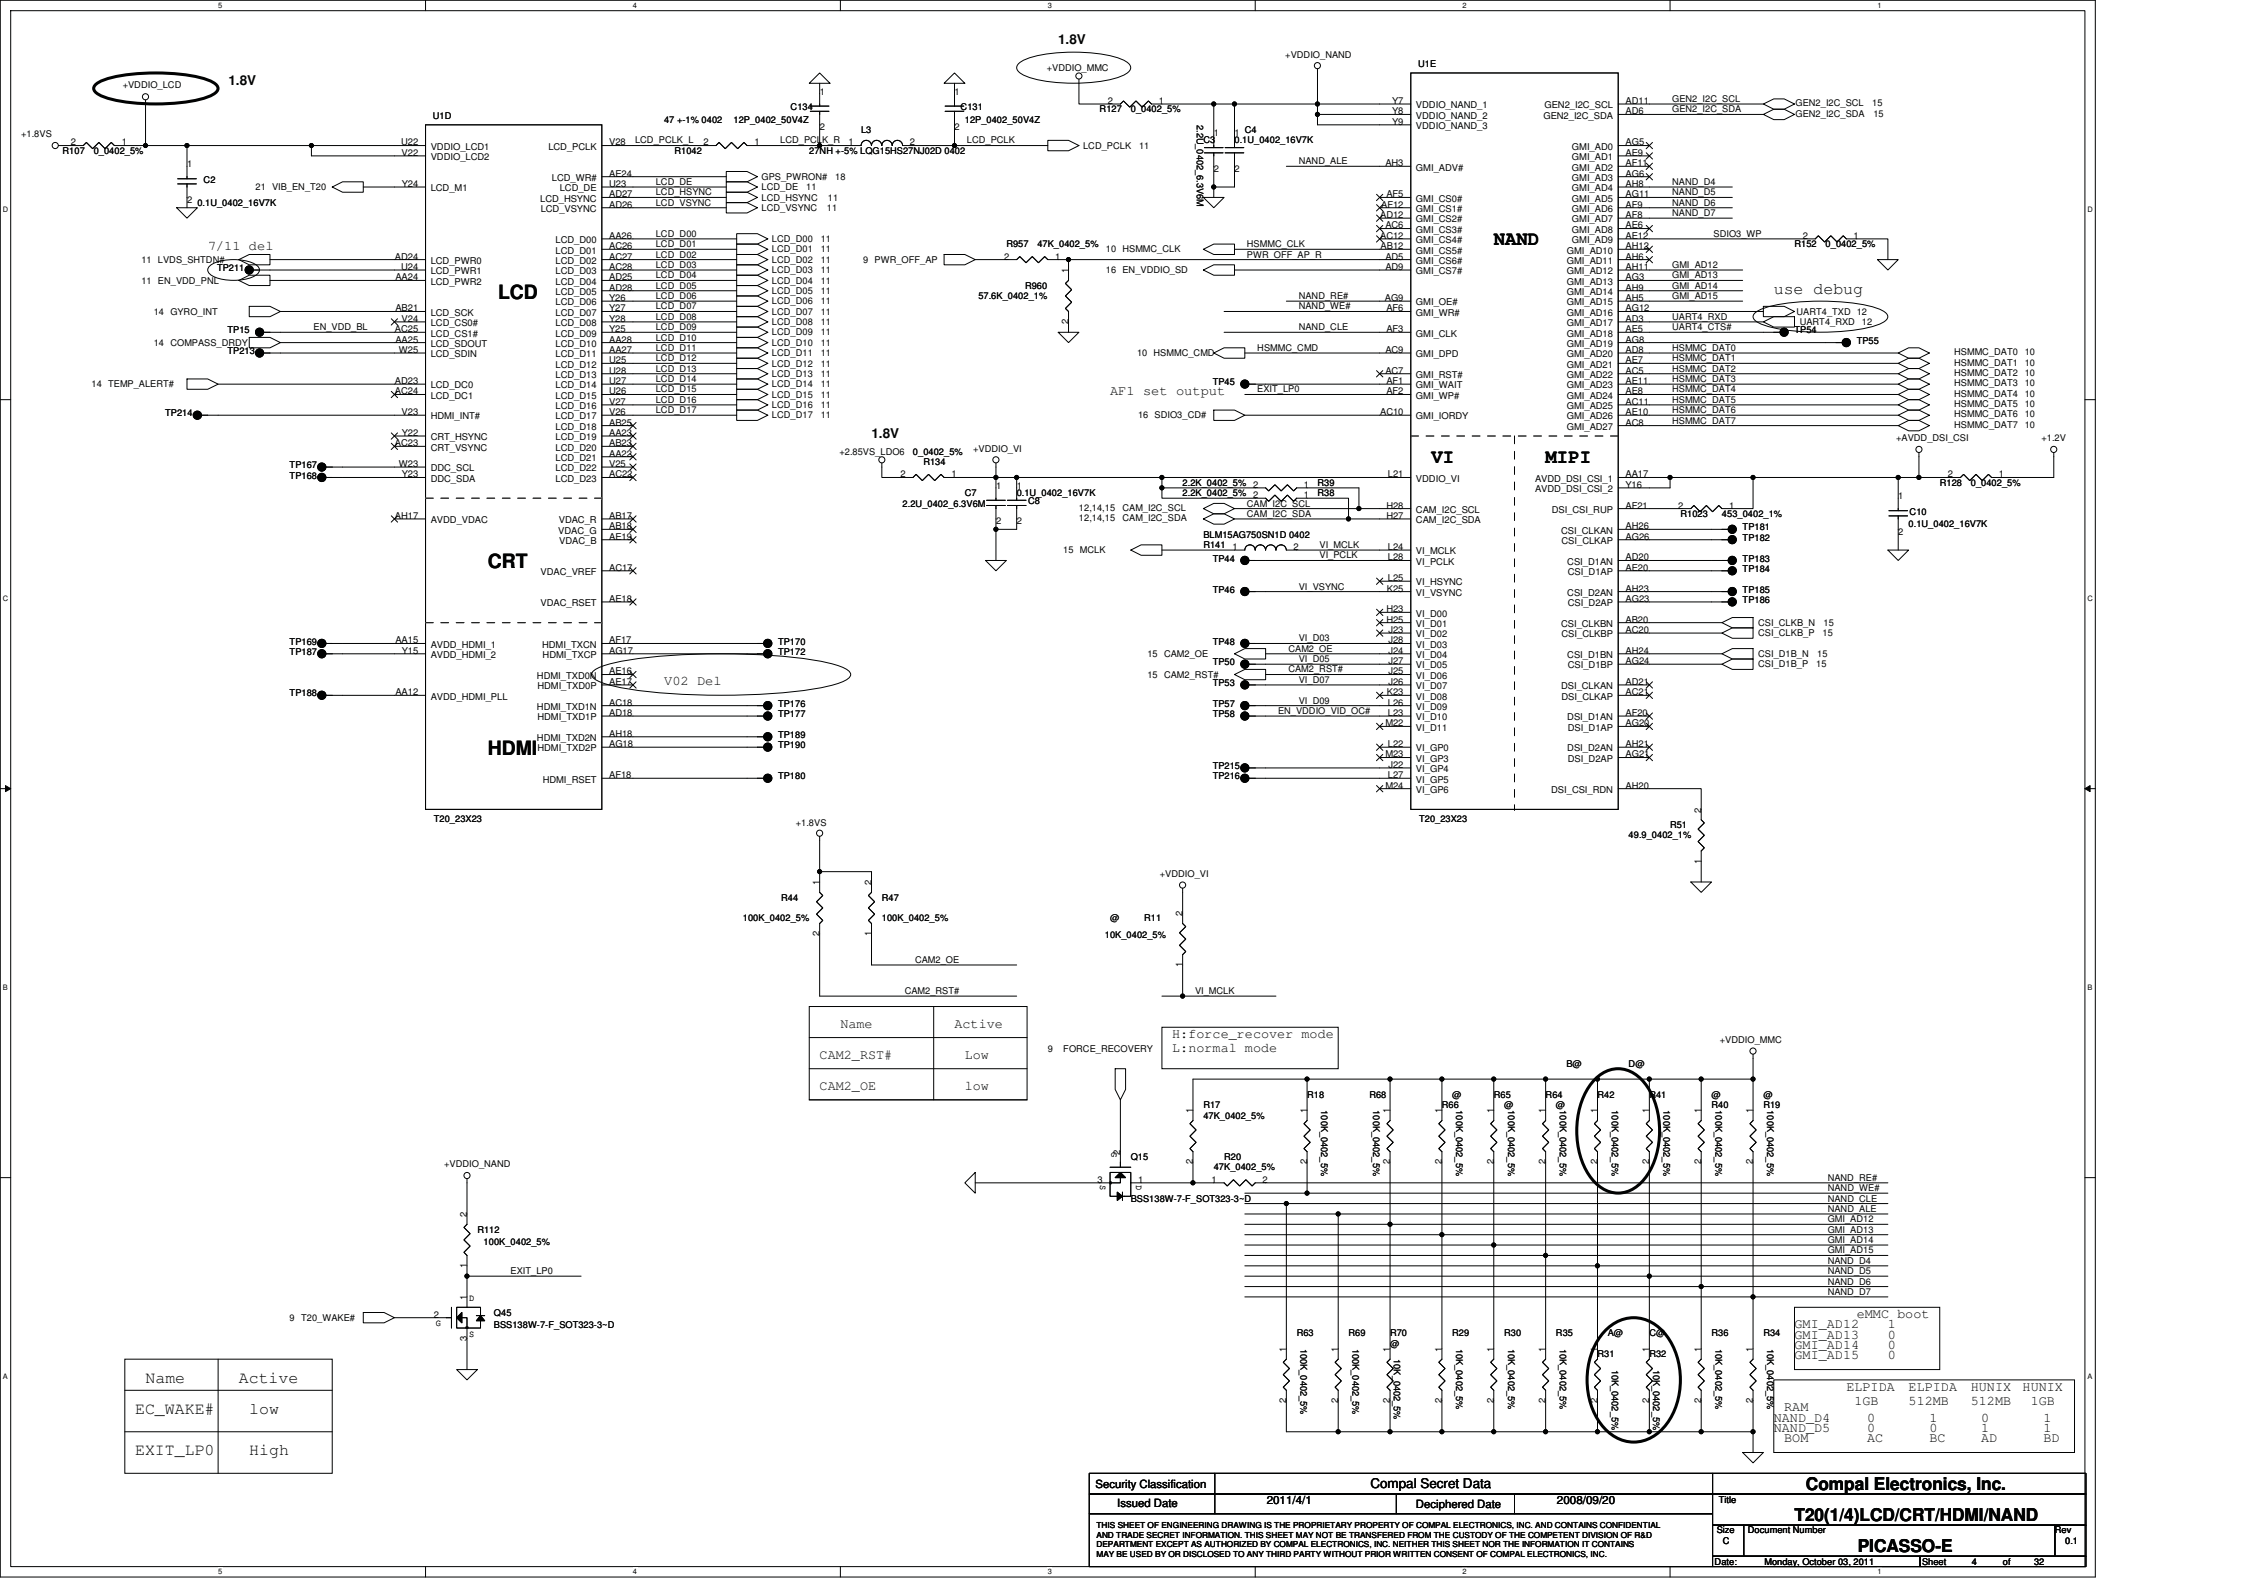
5 4 3 2 1

+VDDIO_LCD 1.8V
+1.8VS
R107 0_0402_5%
C2 0.1U_0402_16V7K
U1D
VDDIO_LCD1
VDDIO_LCD2
LCD_M1
21 VIB_EN_T20
7/11 del
11 LVDS_SHTDN#
TP211
11 EN_VDD_PNL
LCD_PWR0
LCD_PWR1
LCD_PWR2
LCD
14 GYRO_INT
TP15
EN_VDD_BL
14 COMPASS_DRDY
TP213
LCD_SCK
LCD_CS0#
LCD_CS1#
LCD_SDOUT
LCD_SDIN
14 TEMP_ALERT#
LCD_DC0
LCD_DC1
TP214
HDMI_INT#
CRT_HSYNC
CRT_VSYNC
TP167
TP168
DDC_SCL
DDC_SDA
AVDD_VDAC
CRT
VDAC_R
VDAC_G
VDAC_B
VDAC_VREF
VDAC_RSET
TP169
TP187
AVDD_HDMI_1
AVDD_HDMI_2
TP188
AVDD_HDMI_PLL
HDMI
HDMI_TXCN
HDMI_TXCP
HDMI_TXD0N
HDMI_TXD0P
HDMI_TXD1N
HDMI_TXD1P
HDMI_TXD2N
HDMI_TXD2P
HDMI_RSET
V02 Del
TP170 TP172 TP176 TP177 TP189 TP190 TP180
T20_23X23
LCD_PCLK
LCD_WR#
LCD_DE
LCD_HSYNC
LCD_VSYNC
LCD_D00 ... LCD_D23
LCD_PCLK_L R1042 47 +-1% 0402
C134 12P_0402_50V4Z
L3 27NH +-5% LQG15HS27NJ02D 0402
LCD_PCLK_R
C131 12P_0402_50V4Z
LCD_PCLK 11
GPS_PWRON# 18
LCD_DE 11
LCD_HSYNC 11
LCD_VSYNC 11
LCD_D00 11 ... LCD_D17 11
1.8V
+VDDIO_MMC
R127 0_0402_5%
+VDDIO_NAND
C3 2.2U_0402_6.3V6M
C4 0.1U_0402_16V7K
U1E
VDDIO_NAND_1
VDDIO_NAND_2
VDDIO_NAND_3
NAND_ALE
GMI_ADV#
GMI_CS0# ... GMI_CS7#
NAND
R957 47K_0402_5%
9 PWR_OFF_AP
R960 57.6K_0402_1%
10 HSMMC_CLK
HSMMC_CLK
PWR_OFF_AP_R
16 EN_VDDIO_SD
NAND_RE#
NAND_WE#
GMI_OE#
GMI_WR#
NAND_CLE
GMI_CLK
10 HSMMC_CMD
HSMMC_CMD
GMI_DPD
GMI_RST#
GMI_WAIT
GMI_WP#
TP45
EXIT_LP0
AF1 set output
16 SDIO3_CD#
GMI_IORDY
GEN2_I2C_SCL
GEN2_I2C_SDA
GEN2_I2C_SCL 15
GEN2_I2C_SDA 15
GMI_AD0 ... GMI_AD27
NAND_D4
NAND_D5
NAND_D6
NAND_D7
SDIO3_WP
R152 0_0402_5%
GMI_AD12
GMI_AD13
GMI_AD14
GMI_AD15
use debug
UART4_RXD
UART4_CTS#
UART4_TXD 12
UART4_RXD 12
TP54
TP55
HSMMC_DAT0 ... HSMMC_DAT7
HSMMC_DAT0 10 ... HSMMC_DAT7 10
1.8V
+2.85VS_LDO6
R134 0_0402_5%
+VDDIO_VI
C7 2.2U_0402_6.3V6M
C8 0.1U_0402_16V7K
VI
MIPI
VDDIO_VI
R39 2.2K_0402_5%
R38 2.2K_0402_5%
12,14,15 CAM_I2C_SCL
12,14,15 CAM_I2C_SDA
CAM_I2C_SCL
CAM_I2C_SDA
R141 BLM15AG750SN1D 0402
15 MCLK
VI_MCLK
VI_PCLK
TP44
TP46
VI_VSYNC
VI_HSYNC
VI_D00 ... VI_D11
TP48 VI_D03
15 CAM2_OE
TP50 VI_D05
15 CAM2_RST#
TP53 VI_D07
TP57 VI_D09
TP58 EN_VDDIO_VID_OC#
VI_GP0 VI_GP3 VI_GP4 VI_GP5 VI_GP6
TP215 TP216
T20_23X23
AVDD_DSI_CSI_1
AVDD_DSI_CSI_2
+AVDD_DSI_CSI
+1.2V
R128 0_0402_5%
C10 0.1U_0402_16V7K
DSI_CSI_RUP
R1023 453_0402_1%
CSI_CLKAN CSI_CLKAP TP181 TP182
CSI_D1AN CSI_D1AP TP183 TP184
CSI_D2AN CSI_D2AP TP185 TP186
CSI_CLKBN CSI_CLKBP CSI_CLKB_N 15 CSI_CLKB_P 15
CSI_D1BN CSI_D1BP CSI_D1B_N 15 CSI_D1B_P 15
DSI_CLKAN DSI_CLKAP
DSI_D1AN DSI_D1AP
DSI_D2AN DSI_D2AP
DSI_CSI_RDN
R51 49.9_0402_1%
+1.8VS
R44 100K_0402_5%
R47 100K_0402_5%
CAM2_OE
CAM2_RST#
+VDDIO_VI
@ R11 10K_0402_5%
VI_MCLK

| Name | Active |
|---|---|
| CAM2_RST# | Low |
| CAM2_OE | low |

9 FORCE_RECOVERY
H:force_recover mode
L:normal mode
+VDDIO_MMC
B@ D@
R17 47K_0402_5%
R20 47K_0402_5%
Q15 BSS138W-7-F_SOT323-3~D
R18 R68 R66 R65 R64 R42 R41 R40 R19 100K_0402_5%
NAND_RE# NAND_WE# NAND_CLE NAND_ALE GMI_AD12 GMI_AD13 GMI_AD14 GMI_AD15 NAND_D4 NAND_D5 NAND_D6 NAND_D7
R63 R69 R70 R29 R30 R35 R31 R32 R36 R34
A@ C@
10K_0402_5%
eMMC boot
GMI_AD12 1
GMI_AD13 0
GMI_AD14 0
GMI_AD15 0

| RAM | ELPIDA 1GB | ELPIDA 512MB | HUNIX 512MB | HUNIX 1GB |
|---|---|---|---|---|
| NAND_D4 | 0 | 1 | 0 | 1 |
| NAND_D5 | 0 | 0 | 1 | 1 |
| BOM | AC | BC | AD | BD |

+VDDIO_NAND
R112 100K_0402_5%
EXIT_LP0
9 T20_WAKE#
Q45 BSS138W-7-F_SOT323-3~D

| Name | Active |
|---|---|
| EC_WAKE# | low |
| EXIT_LP0 | High |

Security Classification | Compal Secret Data
Issued Date 2011/4/1 Deciphered Date 2008/09/20
THIS SHEET OF ENGINEERING DRAWING IS THE PROPRIETARY PROPERTY OF COMPAL ELECTRONICS, INC. AND CONTAINS CONFIDENTIAL AND TRADE SECRET INFORMATION. THIS SHEET MAY NOT BE TRANSFERED FROM THE CUSTODY OF THE COMPETENT DIVISION OF R&D DEPARTMENT EXCEPT AS AUTHORIZED BY COMPAL ELECTRONICS, INC. NEITHER THIS SHEET NOR THE INFORMATION IT CONTAINS MAY BE USED BY OR DISCLOSED TO ANY THIRD PARTY WITHOUT PRIOR WRITTEN CONSENT OF COMPAL ELECTRONICS, INC.
Compal Electronics, Inc.
Title T20(1/4)LCD/CRT/HDMI/NAND
Size C Document Number PICASSO-E Rev 0.1
Date: Monday, October 03, 2011 Sheet 4 of 32